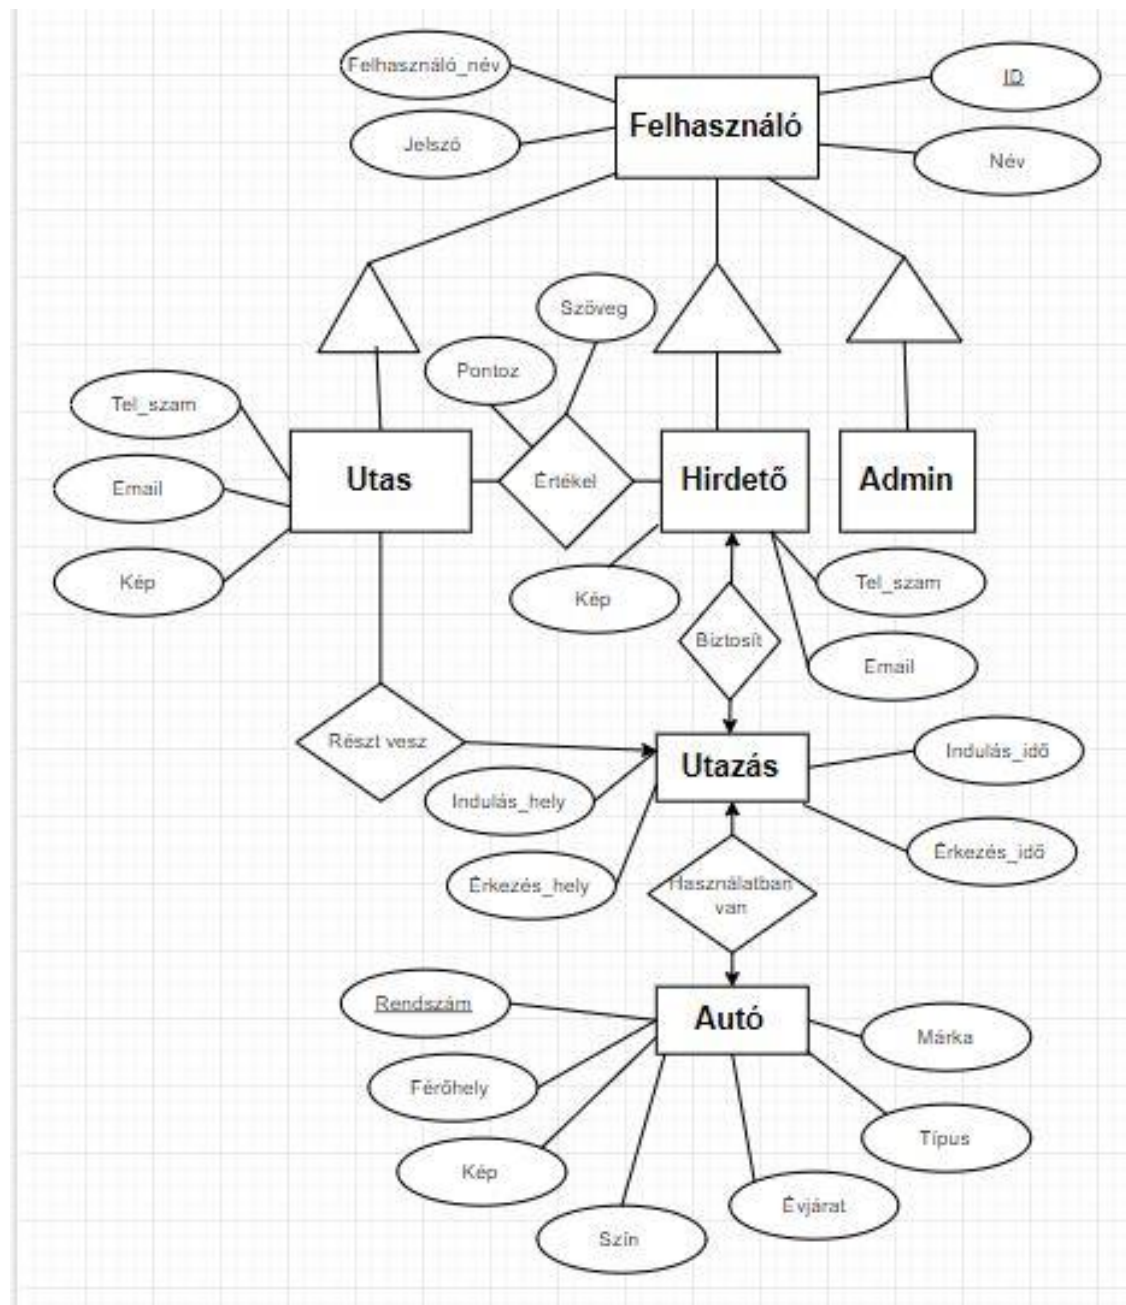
Felhasználó_név
ID
Felhasználó
Jelszó
Név
Szöveg
Pontoz
Tel_szam
Email
Utas
Értékel
Hirdető
Admin
Kép
Kép
Tel_szam
Biztosít
Email
Részt vesz
Utazás
Indulás_idő
Indulás_hely
Érkezés_idő
Érkezés_hely
Használatban van
Rendszám
Autó
Márka
Férőhely
Típus
Kép
Évjárat
Szín